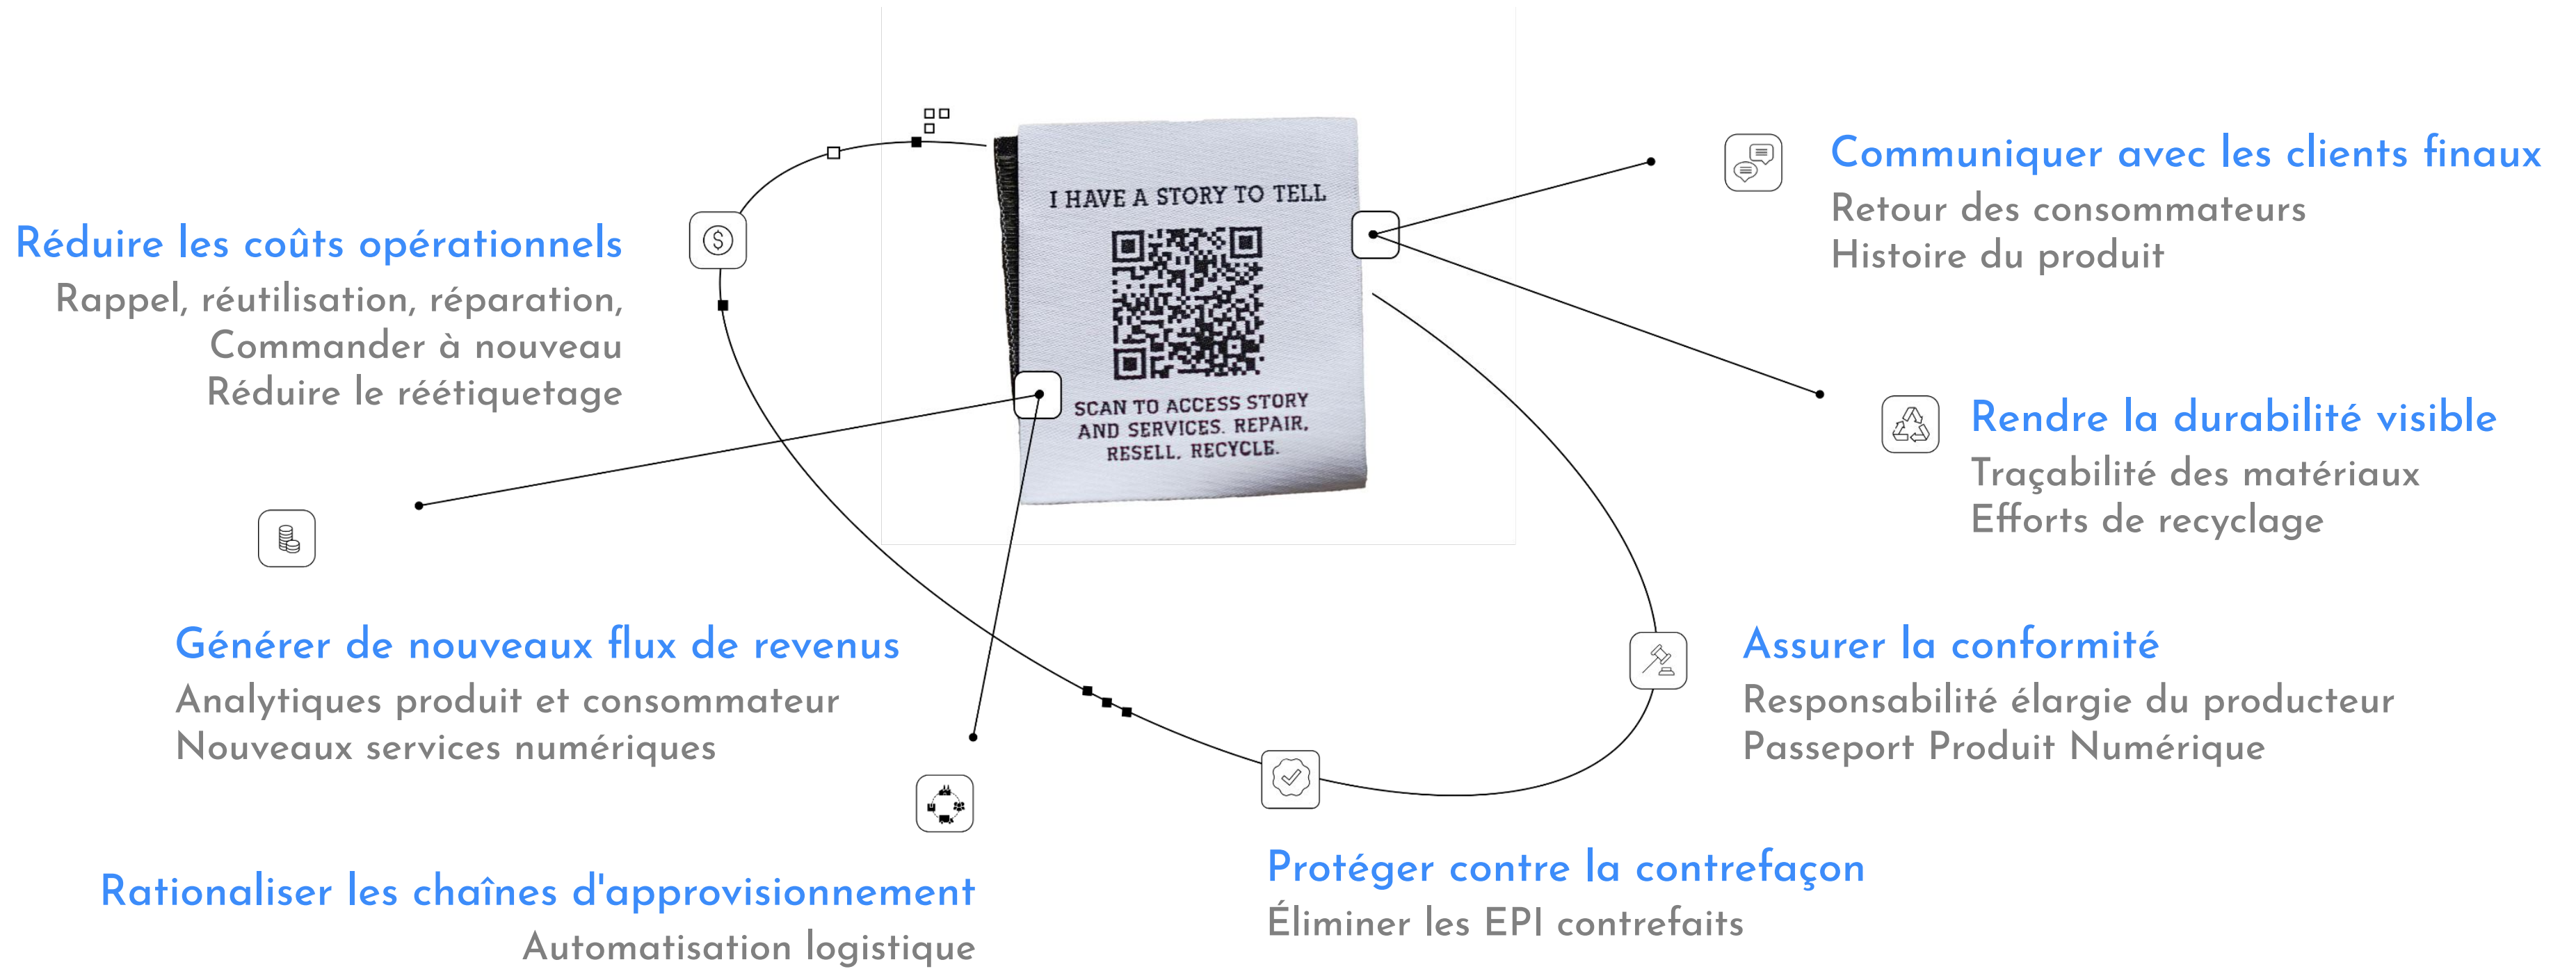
I HAVE A STORY TO TELL

SCAN TO ACCESS STORY AND SERVICES. REPAIR, RESELL, RECYCLE.

Réduire les coûts opérationnels
Rappel, réutilisation, réparation,
Commander à nouveau
Réduire le réétiquetage

Communiquer avec les clients finaux
Retour des consommateurs
Histoire du produit

Rendre la durabilité visible
Traçabilité des matériaux
Efforts de recyclage

Générer de nouveaux flux de revenus
Analytiques produit et consommateur
Nouveaux services numériques

Assurer la conformité
Responsabilité élargie du producteur
Passeport Produit Numérique

Protéger contre la contrefaçon
Éliminer les EPI contrefaits

Rationaliser les chaînes d'approvisionnement
Automatisation logistique